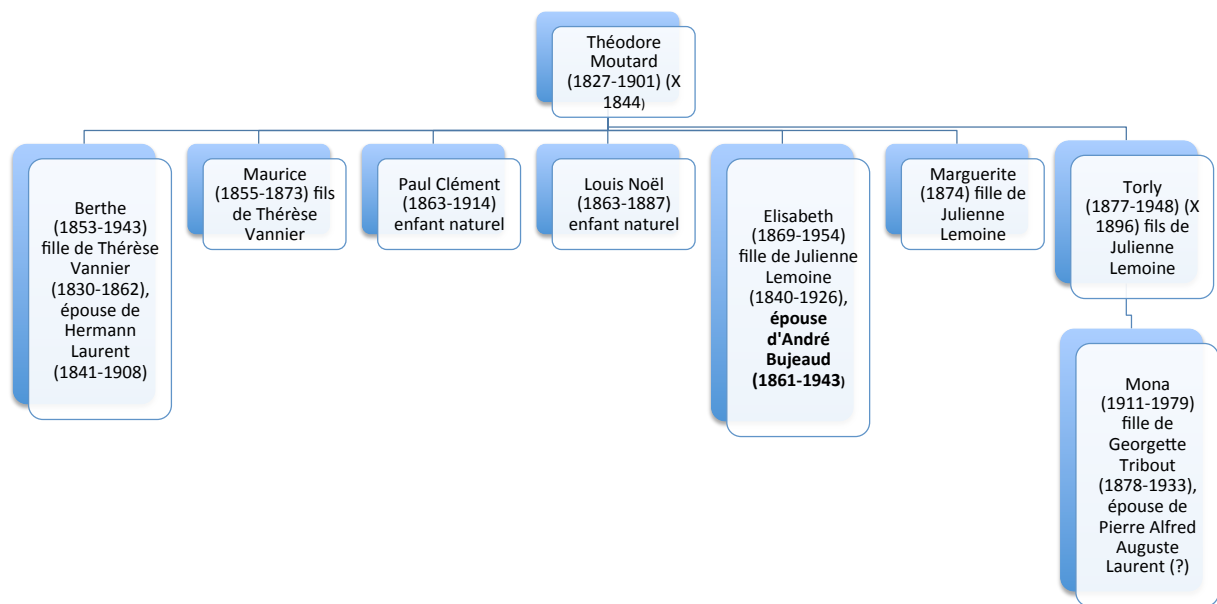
Théodore Moutard (1827-1901) (X 1844)

Berthe (1853-1943) fille de Thérèse Vannier (1830-1862), épouse de Hermann Laurent (1841-1908)

Maurice (1855-1873) fils de Thérèse Vannier

Paul Clément (1863-1914) enfant naturel

Louis Noël (1863-1887) enfant naturel

Elisabeth (1869-1954) fille de Julienne Lemoine (1840-1926), **épouse d'André Bujeaud (1861-1943)**

Marguerite (1874) fille de Julienne Lemoine

Torly (1877-1948) (X 1896) fils de Julienne Lemoine

Mona (1911-1979) fille de Georgette Tribout (1878-1933), épouse de Pierre Alfred Auguste Laurent (?)